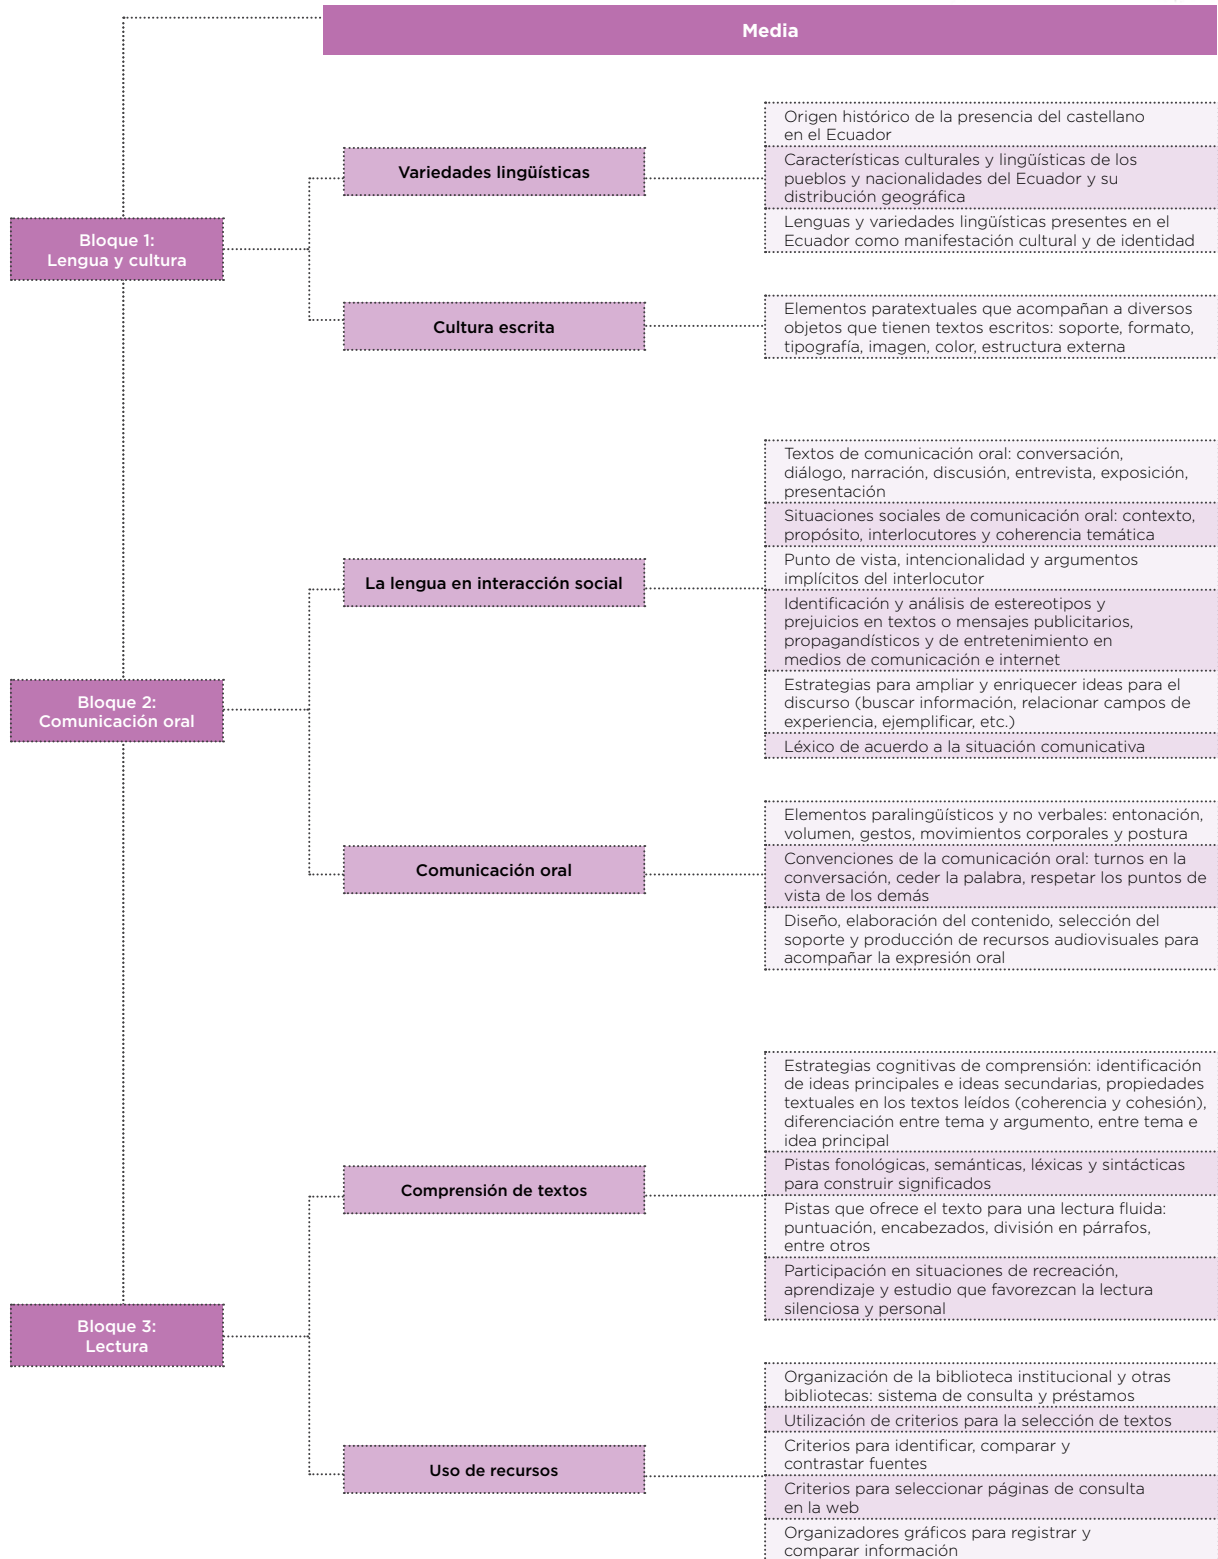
Media

Bloque 1: Lengua y cultura

Variedades lingüísticas

Origen histórico de la presencia del castellano en el Ecuador

Características culturales y lingüísticas de los pueblos y nacionalidades del Ecuador y su distribución geográfica

Lenguas y variedades lingüísticas presentes en el Ecuador como manifestación cultural y de identidad

Cultura escrita

Elementos paratextuales que acompañan a diversos objetos que tienen textos escritos: soporte, formato, tipografía, imagen, color, estructura externa

Bloque 2: Comunicación oral

La lengua en interacción social

Textos de comunicación oral: conversación, diálogo, narración, discusión, entrevista, exposición, presentación

Situaciones sociales de comunicación oral: contexto, propósito, interlocutores y coherencia temática

Punto de vista, intencionalidad y argumentos implícitos del interlocutor

Identificación y análisis de estereotipos y prejuicios en textos o mensajes publicitarios, propagandísticos y de entretenimiento en medios de comunicación e internet

Estrategias para ampliar y enriquecer ideas para el discurso (buscar información, relacionar campos de experiencia, ejemplificar, etc.)

Léxico de acuerdo a la situación comunicativa

Comunicación oral

Elementos paralingüísticos y no verbales: entonación, volumen, gestos, movimientos corporales y postura

Convenciones de la comunicación oral: turnos en la conversación, ceder la palabra, respetar los puntos de vista de los demás

Diseño, elaboración del contenido, selección del soporte y producción de recursos audiovisuales para acompañar la expresión oral

Bloque 3: Lectura

Comprensión de textos

Estrategias cognitivas de comprensión: identificación de ideas principales e ideas secundarias, propiedades textuales en los textos leídos (coherencia y cohesión), diferenciación entre tema y argumento, entre tema e idea principal

Pistas fonológicas, semánticas, léxicas y sintácticas para construir significados

Pistas que ofrece el texto para una lectura fluida: puntuación, encabezados, división en párrafos, entre otros

Participación en situaciones de recreación, aprendizaje y estudio que favorezcan la lectura silenciosa y personal

Uso de recursos

Organización de la biblioteca institucional y otras bibliotecas: sistema de consulta y préstamos

Utilización de criterios para la selección de textos

Criterios para identificar, comparar y contrastar fuentes

Criterios para seleccionar páginas de consulta en la web

Organizadores gráficos para registrar y comparar información